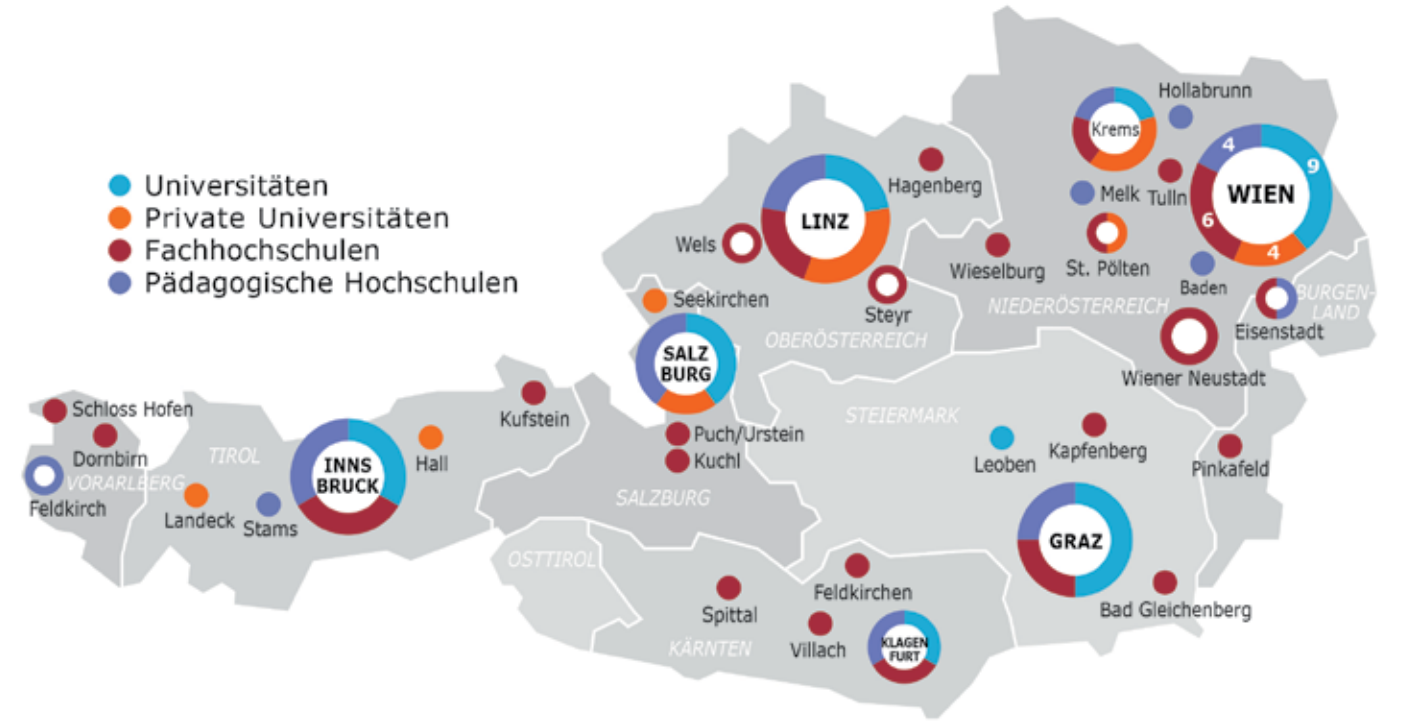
Universitäten
Private Universitäten
Fachhochschulen
Pädagogische Hochschulen

Hollabrunn
Krems
Hagenberg
Melk
Tulln
WIEN
9
4
6
4
LINZ
Wels
Wieselburg
St. Pölten
Baden
Steyr
NIEDERÖSTERREICH
BURGENLAND
Eisenstadt
Seekirchen
OBERÖSTERREICH
SALZBURG
Wiener Neustadt
Schloss Hofen
Kufstein
STEIERMARK
Dornbirn
TIROL
INNSBRUCK
Hall
Puch/Urstein
Kuchl
Leoben
Kapfenberg
Pinkafeld
VORARLBERG
Feldkirch
Landeck
Stams
SALZBURG
GRAZ
OSTTIROL
Feldkirchen
Spittal
Bad Gleichenberg
Villach
KLAGENFURT
KÄRNTEN